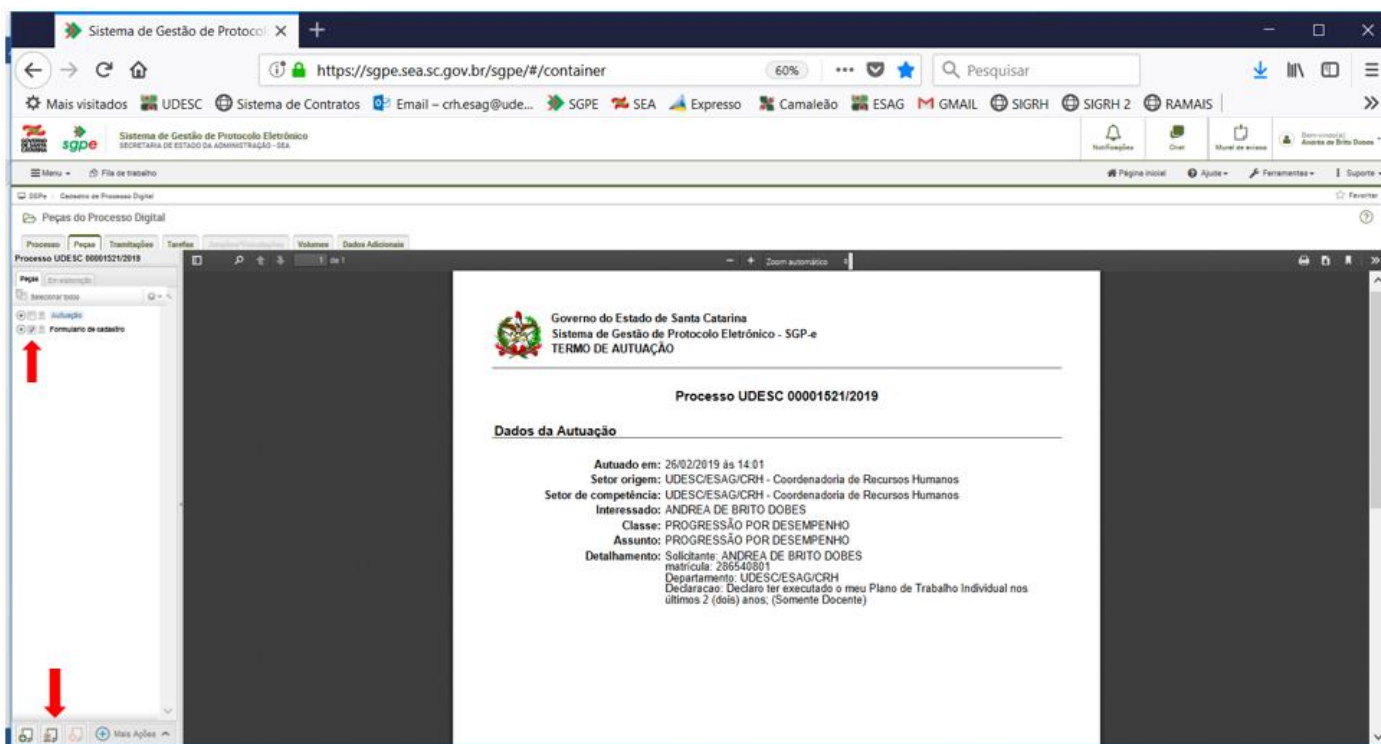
Sistema de Gestão de Protoco X +

https://sgpe.sea.sc.gov.br/sgpe/#/container 60% ••• Pesquisar

Mais visitados UDESC Sistema de Contratos Email – crh.esag@ude... SGPE SEA Expresso Camaleão ESAG GMAIL SIGRH SIGRH 2 RAMAIS

sgpe Sistema de Gestão de Protocolo Eletrônico SECRETARIA DE ESTADO DA ADMINISTRAÇÃO - SEA

Notificações Chat Mural de avisos Bem-vindo(a) Andréa de Brito Dobes

Menu Fila de trabalho Página inicial Ajuda Ferramentas Suporte

SGPe / Cadastro de Processo Digital Favoritar

Peças do Processo Digital

Processo Peças Tramitações Tarefas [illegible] Volumes Dados Adicionais

Processo UDESC 00001521/2019

Peças Em elaboração

Selecionar todos

Autuação
Formulario de cadastro

1 de 1 Zoom automático

Governo do Estado de Santa Catarina
Sistema de Gestão de Protocolo Eletrônico - SGP-e
TERMO DE AUTUAÇÃO

Processo UDESC 00001521/2019

Dados da Autuação

Autuado em: 26/02/2019 às 14:01
Setor origem: UDESC/ESAG/CRH - Coordenadoria de Recursos Humanos
Setor de competência: UDESC/ESAG/CRH - Coordenadoria de Recursos Humanos
Interessado: ANDREA DE BRITO DOBES
Classe: PROGRESSÃO POR DESEMPENHO
Assunto: PROGRESSÃO POR DESEMPENHO
Detalhamento: Solicitante: ANDREA DE BRITO DOBES
matricula: 286540801
Departamento: UDESC/ESAG/CRH
Declaracao: Declaro ter executado o meu Plano de Trabalho Individual nos últimos 2 (dois) anos; (Somente Docente)

Mais Ações